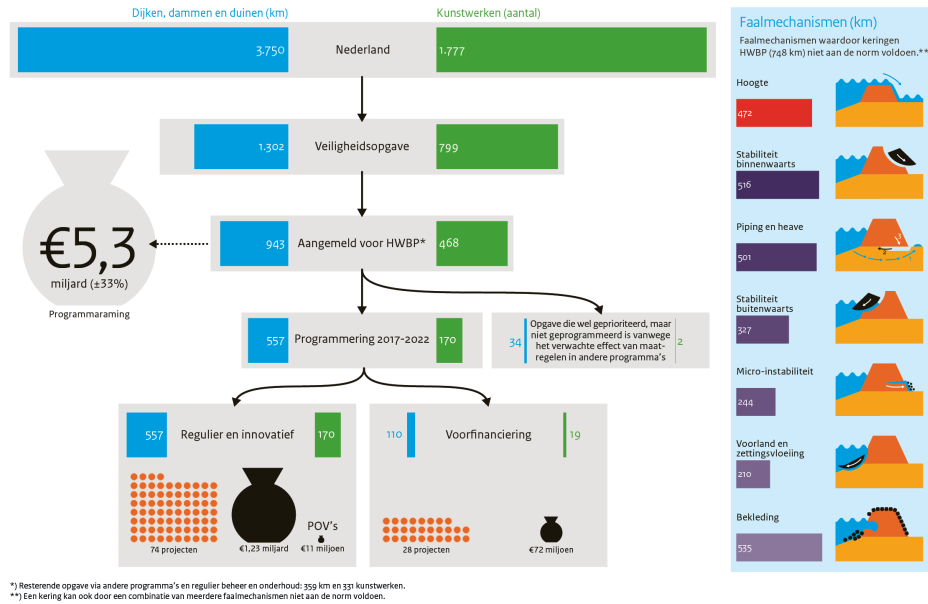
Dijken, dammen en duinen (km)

Kunstwerken (aantal)

3.750 Nederland 1.777

1.302 Veiligheidsopgave 799

€5,3 miljard (±33%)

Programmaraming

943 Aangemeld voor HWBP* 468

557 Programmering 2017-2022 170

34 Opgave die wel geprioriteerd, maar niet geprogrammeerd is vanwege het verwachte effect van maatregelen in andere programma's 2

557 Regulier en innovatief 170

74 projecten

€1,23 miljard

POV's

€11 miljoen

110 Voorfinanciering 19

28 projecten

€72 miljoen

Faalmechanismen (km)

Faalmechanismen waardoor keringen HWBP (748 km) niet aan de norm voldoen.**

Hoogte

472

Stabiliteit binnenwaarts

516

Piping en heave

501

Stabiliteit buitenwaarts

327

Micro-instabiliteit

244

Voorland en zettingsvloeiing

210

Bekleding

535

*) Resterende opgave via andere programma's en regulier beheer en onderhoud: 359 km en 331 kunstwerken.
**) Een kering kan ook door een combinatie van meerdere faalmechanismen niet aan de norm voldoen.